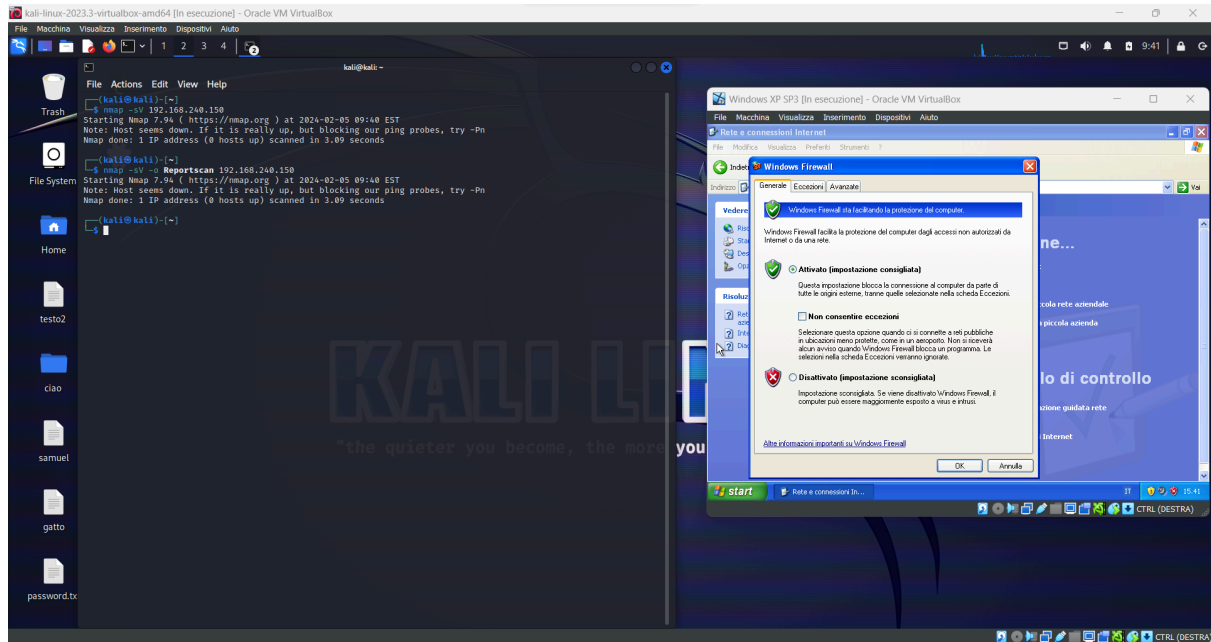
kali-linux-2023.3-virtualbox-amd64 [In esecuzione] - Oracle VM VirtualBox
File Macchina Visualizza Inserimento Dispositivi Aiuto
1 2 3 4
9:41

Trash
File System
Home
testo2
ciao
samuel
gatto
password.tx

kali@kali: ~
File Actions Edit View Help
┌──(kali㉿kali)-[~]
└─$ nmap -sV 192.168.240.150
Starting Nmap 7.94 ( https://nmap.org ) at 2024-02-05 09:40 EST
Note: Host seems down. If it is really up, but blocking our ping probes, try -Pn
Nmap done: 1 IP address (0 hosts up) scanned in 3.09 seconds

┌──(kali㉿kali)-[~]
└─$ nmap -sV -o Reportscan 192.168.240.150
Starting Nmap 7.94 ( https://nmap.org ) at 2024-02-05 09:40 EST
Note: Host seems down. If it is really up, but blocking our ping probes, try -Pn
Nmap done: 1 IP address (0 hosts up) scanned in 3.09 seconds

┌──(kali㉿kali)-[~]
└─$

"the quieter you become, the more you

Windows XP SP3 [In esecuzione] - Oracle VM VirtualBox
File Macchina Visualizza Inserimento Dispositivi Aiuto
Rete e connessioni Internet
File Modifica Visualizza Preferiti Strumenti ?
Indiet
Indirizzo
Vai
Vedere
Risol
Risoluz
ne...
ccola rete aziendale
piccola azienda
lo di controllo
zione guidata rete
Internet

Windows Firewall
Generale Eccezioni Avanzate
Windows Firewall sta facilitando la protezione del computer.
Windows Firewall facilita la protezione del computer dagli accessi non autorizzati da Internet o da una rete.
Attivato (impostazione consigliata)
Questa impostazione blocca la connessione al computer da parte di tutte le origini esterne, tranne quelle selezionate nella scheda Eccezioni.
Non consentire eccezioni
Selezionare questa opzione quando ci si connette a reti pubbliche in ubicazioni meno protette, come in un aeroporto. Non si riceverà alcun avviso quando Windows Firewall blocca un programma. Le selezioni nella scheda Eccezioni verranno ignorate.
Disattivato (impostazione sconsigliata)
Impostazione sconsigliata. Se viene disattivato Windows Firewall, il computer può essere maggiormente esposto a virus e intrusi.
Altre informazioni importanti su Windows Firewall
OK Annulla

start Rete e connessioni In... 15.41
CTRL (DESTRA)
CTRL (DESTRA)